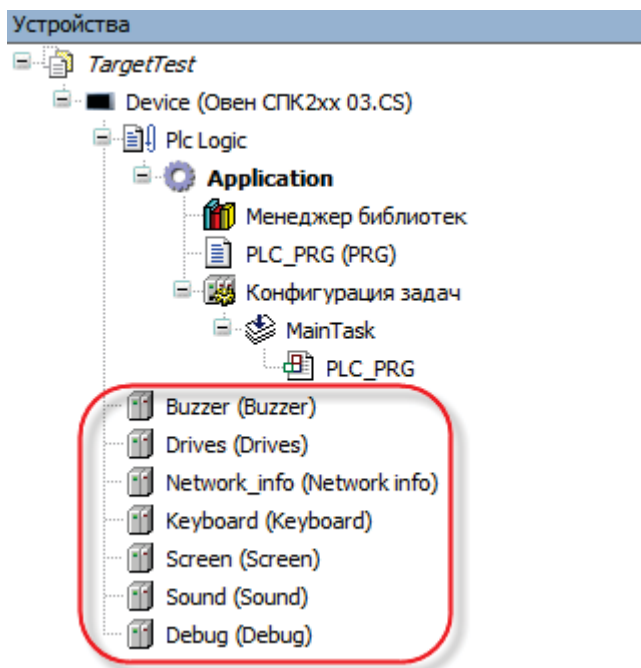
Устройства
TargetTest
Device (Овен СПК2xx 03.CS)
Plc Logic
Application
Менеджер библиотек
PLC_PRG (PRG)
Конфигурация задач
MainTask
PLC_PRG
Buzzer (Buzzer)
Drives (Drives)
Network_info (Network info)
Keyboard (Keyboard)
Screen (Screen)
Sound (Sound)
Debug (Debug)